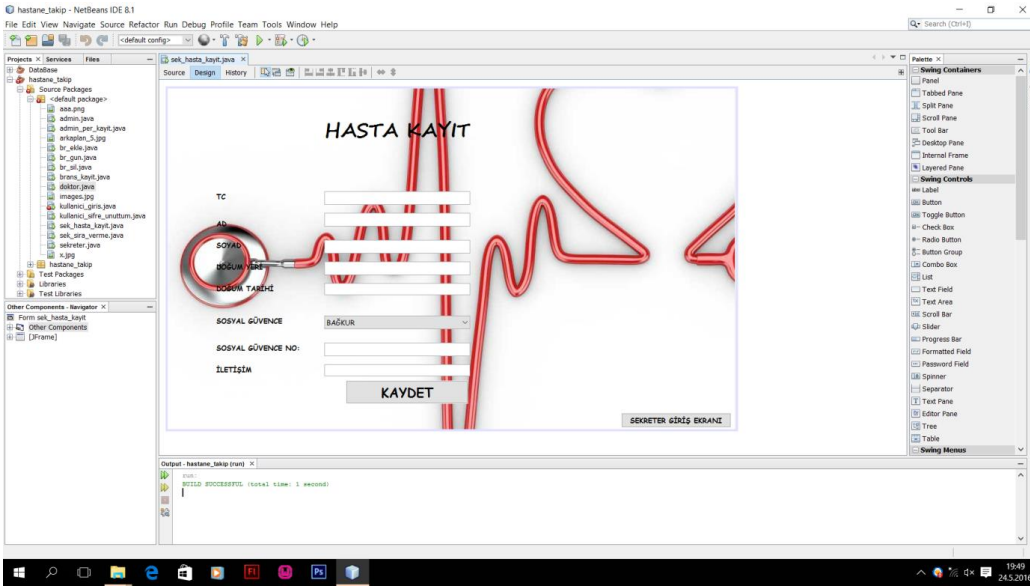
hastane_takip - NetBeans IDE 8.1

File Edit View Navigate Source Refactor Run Debug Profile Team Tools Window Help

<default config>

Search (Ctrl+I)

Projects × Services Files

DataBase
hastane_takip
Source Packages
<default package>
aaa.png
admin.java
admin_per_kayit.java
arkaplan_5.jpg
br_ekle.java
br_gun.java
br_sil.java
brans_kayit.java
doktor.java
images.jpg
kullanici_giris.java
kullanici_sifre_unuttum.java
sek_hasta_kayit.java
sek_sira_verme.java
sekreter.java
x.jpg
hastane_takip
Test Packages
Libraries
Test Libraries

Other Components - Navigator ×

Form sek_hasta_kayit
Other Components
[JFrame]

sek_hasta_kayit.java ×

Source Design History

HASTA KAYIT

TC

AD

SOYAD

DOĞUM YERİ

DOĞUM TARİHİ

SOSYAL GÜVENCE

BAĞKUR

SOSYAL GÜVENCE NO:

İLETİŞİM

KAYDET

SEKRETER GİRİŞ EKRANI

Palette ×

Swing Containers
Panel
Tabbed Pane
Split Pane
Scroll Pane
Tool Bar
Desktop Pane
Internal Frame
Layered Pane
Swing Controls
Label
Button
Toggle Button
Check Box
Radio Button
Button Group
Combo Box
List
Text Field
Text Area
Scroll Bar
Slider
Progress Bar
Formatted Field
Password Field
Spinner
Separator
Text Pane
Editor Pane
Tree
Table
Swing Menus

Output - hastane_takip (run) ×

run:
BUILD SUCCESSFUL (total time: 1 second)

19:49
24.5.2016